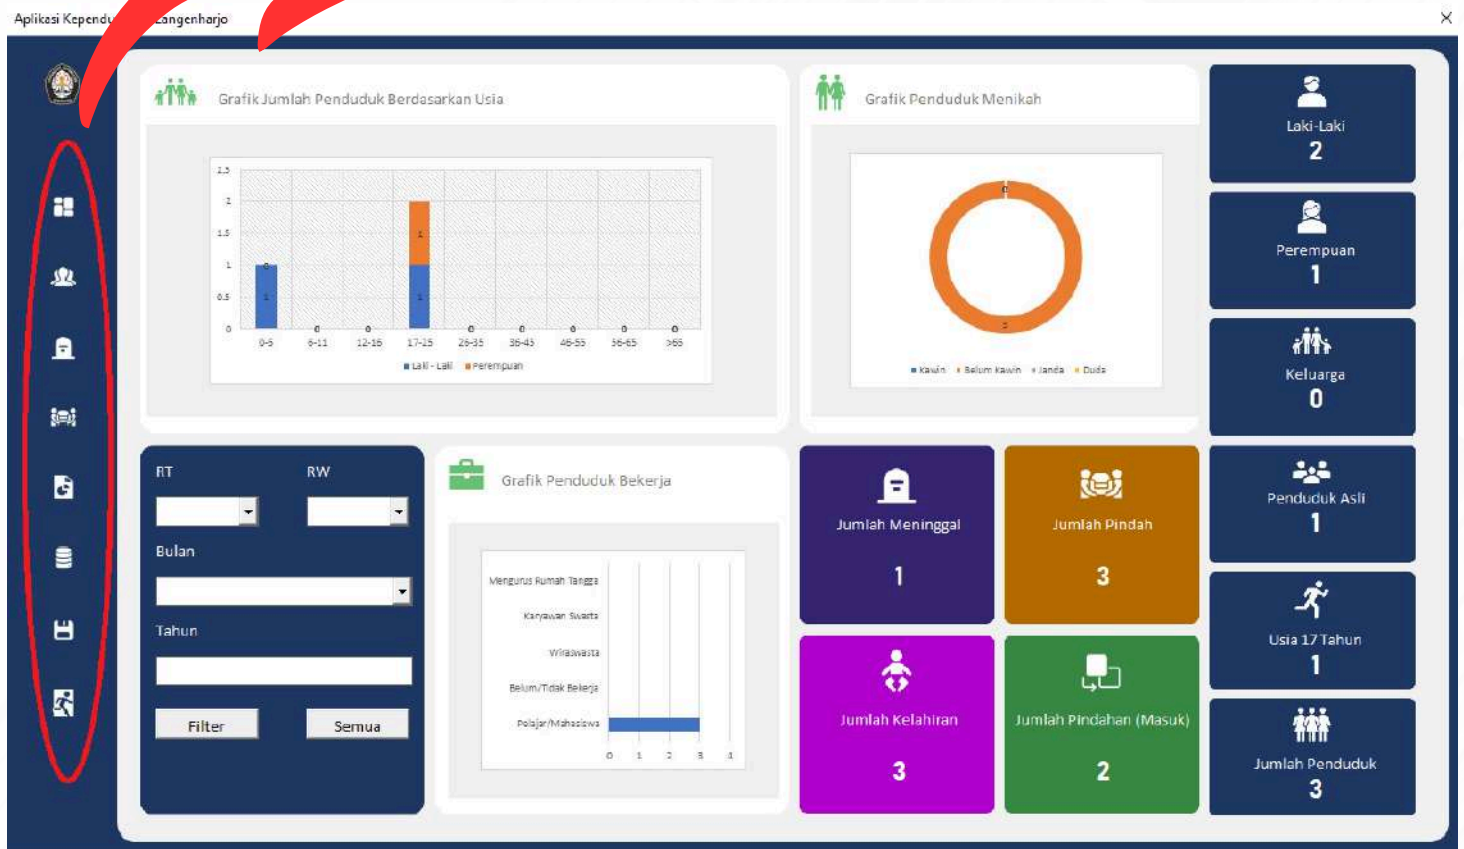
Aplikasi Kependu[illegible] Langenharjo

Grafik Jumlah Penduduk Berdasarkan Usia

| | 0-5 | 6-11 | 12-16 | 17-25 | 26-35 | 36-45 | 46-55 | 56-65 | >65 |
|---|---|---|---|---|---|---|---|---|---|
| Laki - Laki | 1 | 0 | 0 | 1 | 0 | 0 | 0 | 0 | 0 |
| Perempuan | 0 | | | 1 | | | | | |

2,5
2
1,5
1
0,5
0

Laki - Laki Perempuan

Grafik Penduduk Menikah

0
3

Kawin Belum kawin Janda Duda

Laki-Laki
2

Perempuan
1

Keluarga
0

RT
RW
Bulan
Tahun
Filter
Semua

Grafik Penduduk Bekerja

Mengurus Rumah Tangga
Karyawan Swasta
Wiraswasta
Belum/Tidak Bekerja
Pelajar/Mahasiswa

0 1 2 3 4

Jumlah Meninggal
1

Jumlah Pindah
3

Penduduk Asli
1

Jumlah Kelahiran
3

Jumlah Pindahan (Masuk)
2

Usia 17 Tahun
1

Jumlah Penduduk
3